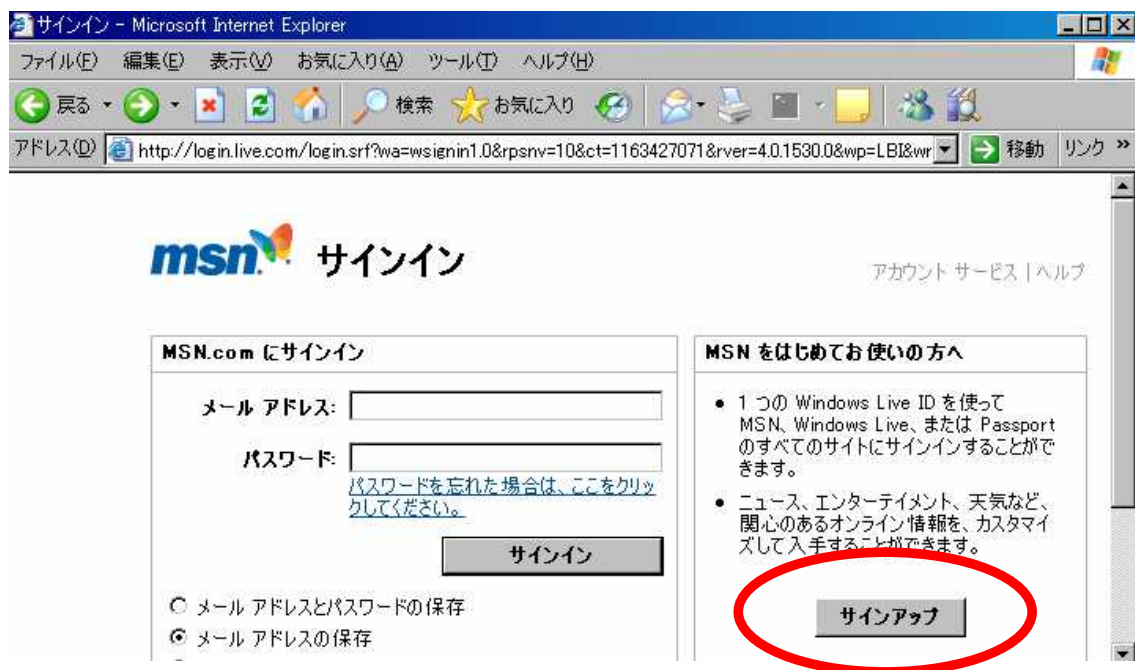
サインイン - Microsoft Internet Explorer

ファイル(F) 編集(E) 表示(V) お気に入り(A) ツール(T) ヘルプ(H)

戻る 検索 お気に入り

アドレス(D) http://login.live.com/login.srf?wa=wsignin1.0&rpsnv=10&ct=1163427071&rver=4.0.1530.0&wp=LBI&wr 移動 リンク »

msn サインイン

アカウント サービス | ヘルプ

MSN.com にサインイン

メール アドレス:

パスワード:

パスワードを忘れた場合は、ここをクリックしてください。

サインイン

メール アドレスとパスワードの保存

メール アドレスの保存

MSN をはじめてお使いの方へ

• 1 つの Windows Live ID を使って MSN、Windows Live、または Passport のすべてのサイトにサインインすることができます。

• ニュース、エンターテイメント、天気など、関心のあるオンライン情報を、カスタマイズして入手することができます。

サインアップ